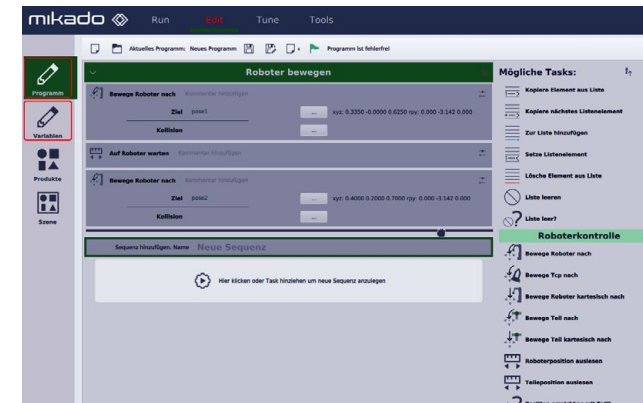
mikado Run Edit Tune Tools

Aktuelles Programm: Neues Programm Programm ist fehlerfrei

Programm

Variablen

Produkte

Szene

Roboter bewegen

Bewege Roboter nach Kommentar hinzufügen

Ziel pose1 ... xyz: 0.3350 -0.0000 0.6250 rpy: 0.000 -3.142 0.000

Kollision ...

Auf Roboter warten Kommentar hinzufügen

Bewege Roboter nach Kommentar hinzufügen

Ziel pose2 ... xyz: 0.4000 0.2000 0.7000 rpy: 0.000 -3.142 0.000

Kollision ...

Sequenz hinzufügen. Name Neue Sequenz

Hier klicken oder Task hinziehen um neue Sequenz anzulegen

Mögliche Tasks:

Kopiere Element aus Liste

Kopiere nächstes Listenelement

Zur Liste hinzufügen

Setze Listenelement

Lösche Element aus Liste

Liste leeren

Liste leer?

Roboterkontrolle

Bewege Roboter nach

Bewege Tcp nach

Bewege Roboter kartesisch nach

Bewege Teil nach

Bewege Teil kartesisch nach

Roboterposition auslesen

Teilposition auslesen

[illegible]